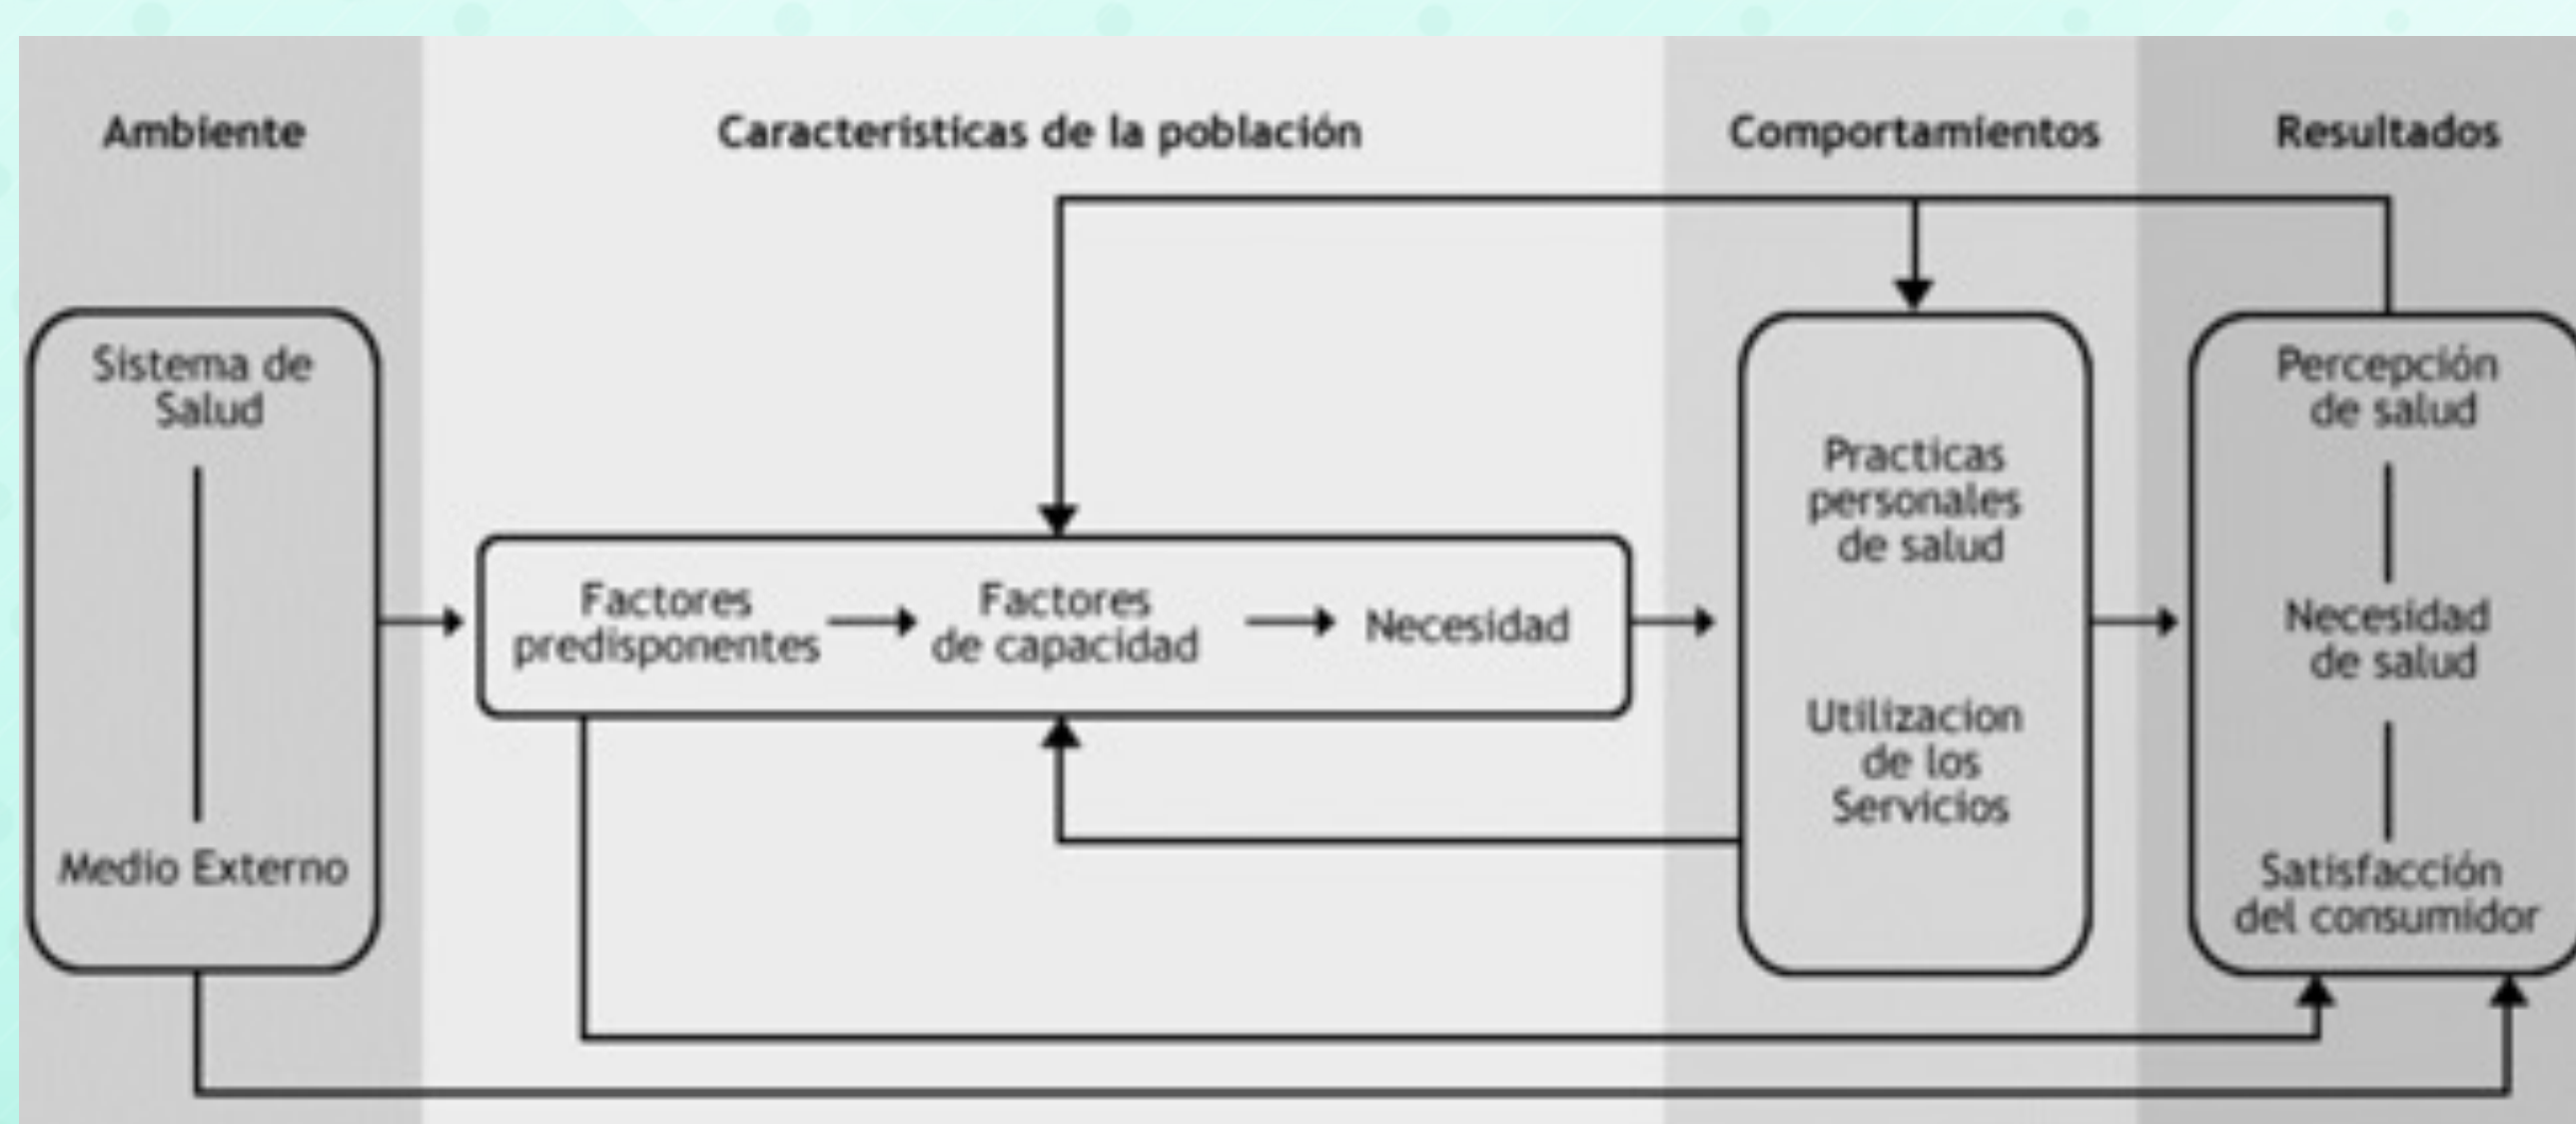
Ambiente

Caracteristicas de la población

Comportamientos

Resultados

Sistema de Salud

Medio Externo

Factores predisponentes

Factores de capacidad

Necesidad

Practicas personales de salud

Utilizacion de los Servicios

Percepción de salud

Necesidad de salud

Satisfacción del consumidor